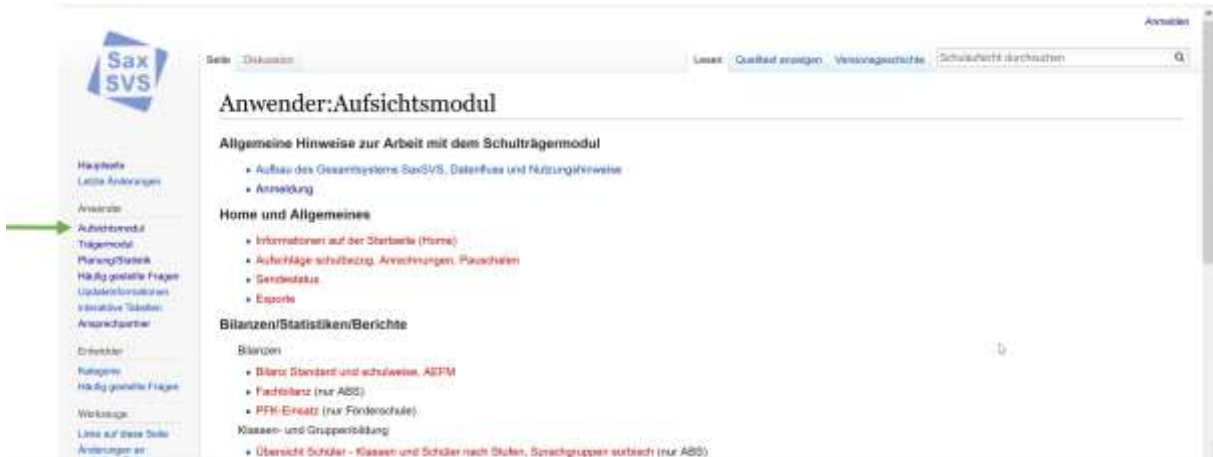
Anmelden

Sax SVS

Seite Diskussion

Lesen Quelltext anzeigen Versionsgeschichte Schulaufsicht durchsuchen

Hauptseite
Letzte Änderungen

Anwender
Aufsichtsmodul
Trägermodul
Planung/Statistik
Häufig gestellte Fragen
Updateinformationen
Interaktive Tabellen
Ansprechpartner

Entwickler
Kategorie
Häufig gestellte Fragen

Werkzeuge
Links auf diese Seite
Änderungen an

Anwender:Aufsichtsmodul

Allgemeine Hinweise zur Arbeit mit dem Schulträgermodul

- Aufbau des Gesamtsystems SaxSVS, Datenfluss und Nutzungshinweise
- Anmeldung

Home und Allgemeines

- Informationen auf der Startseite (Home)
- Aufschläge schulbezog. Anrechnungen, Pauschalen
- Sendestatus
- Exporte

Bilanzen/Statistiken/Berichte

Bilanzen

- Bilanz Standard und schulweise, AEFM
- Fachbilanz (nur ABS)
- PFK-Einsatz (nur Förderschule)

Klassen- und Gruppenbildung

- Übersicht Schüler - Klassen und Schüler nach Stufen, Sprachgruppen sorbisch (nur ABS)